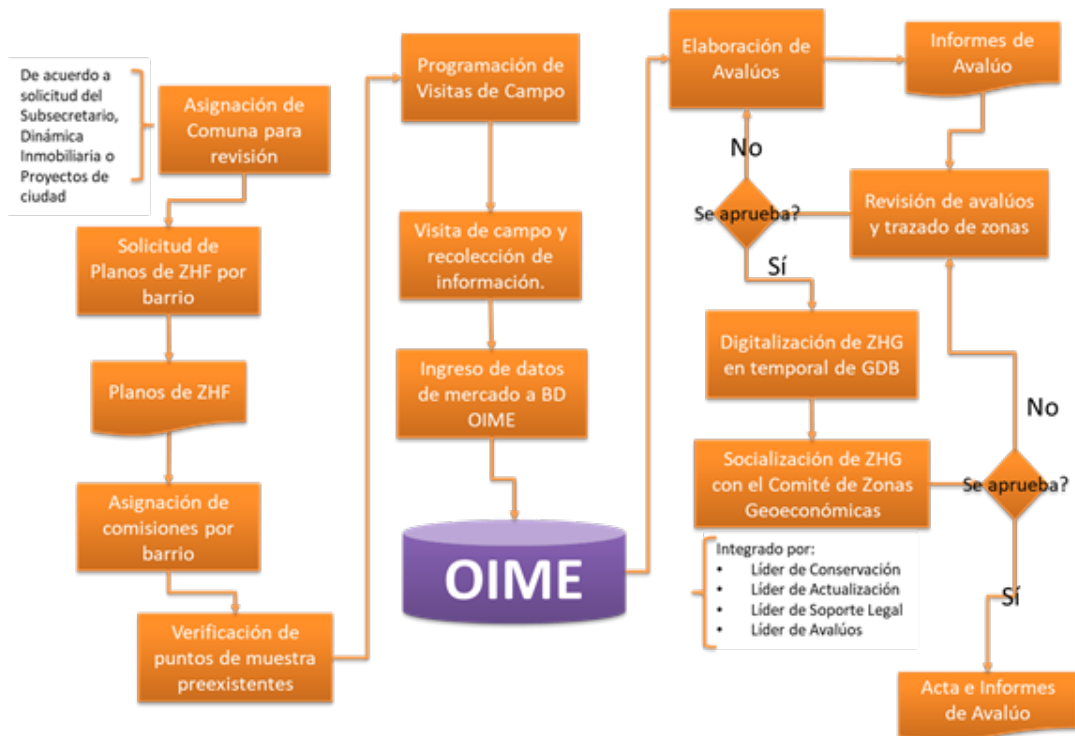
De acuerdo a solicitud del Subsecretario, Dinámica Inmobiliaria o Proyectos de ciudad

Asignación de Comuna para revisión

Solicitud de Planos de ZHF por barrio

Planos de ZHF

Asignación de comisiones por barrio

Verificación de puntos de muestra preexistentes

Programación de Visitas de Campo

Visita de campo y recolección de información.

Ingreso de datos de mercado a BD OIME

OIME

Elaboración de Avalúos

Informes de Avalúo

No

Se aprueba?

Revisión de avalúos y trazado de zonas

Sí

Digitalización de ZHG en temporal de GDB

No

Socialización de ZHG con el Comité de Zonas Geoeconómicas

Se aprueba?

Integrado por:
• Líder de Conservación
• Líder de Actualización
• Líder de Soporte Legal
• Líder de Avalúos

Sí

Acta e Informes de Avalúo